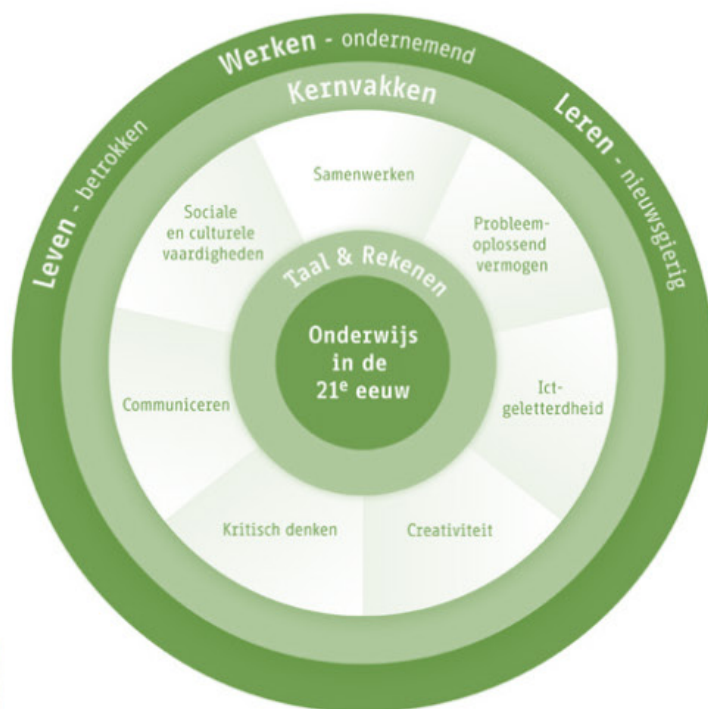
Werken - ondernemend

Leren - nieuwsgierig

Leven - betrokken

Kernvakken

Samenwerken

Probleem-oplossend vermogen

Ict-geletterdheid

Creativiteit

Kritisch denken

Communiceren

Sociale en culturele vaardigheden

Taal & Rekenen

Onderwijs in de 21$^{e}$ eeuw